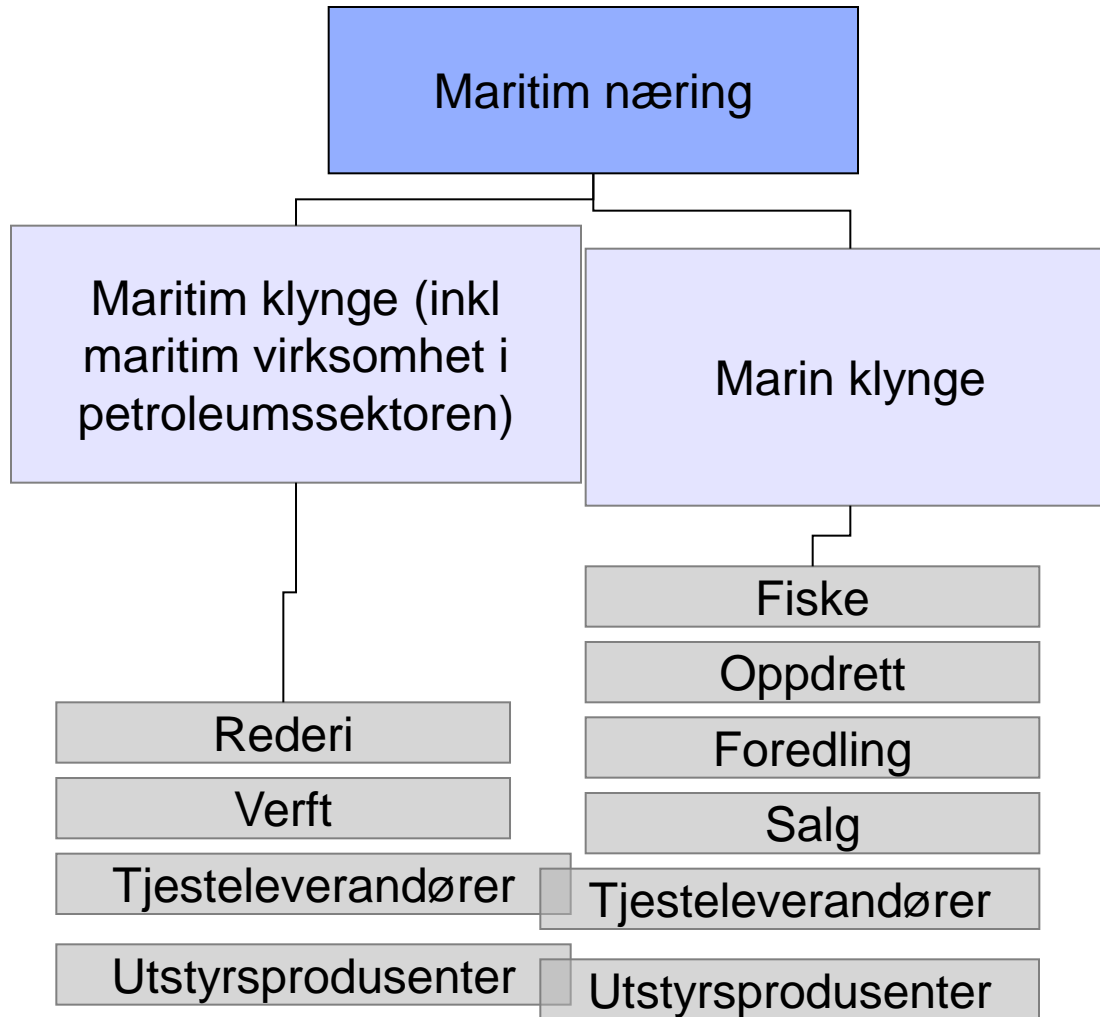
Maritim næring

Maritim klynge (inkl maritim virksomhet i petroleumssektoren)

Marin klynge

Rederi
Verft
Tjesteleverandører
Utstyrsprodusenter

Fiske
Oppdrett
Foredling
Salg
Tjesteleverandører
Utstyrsprodusenter